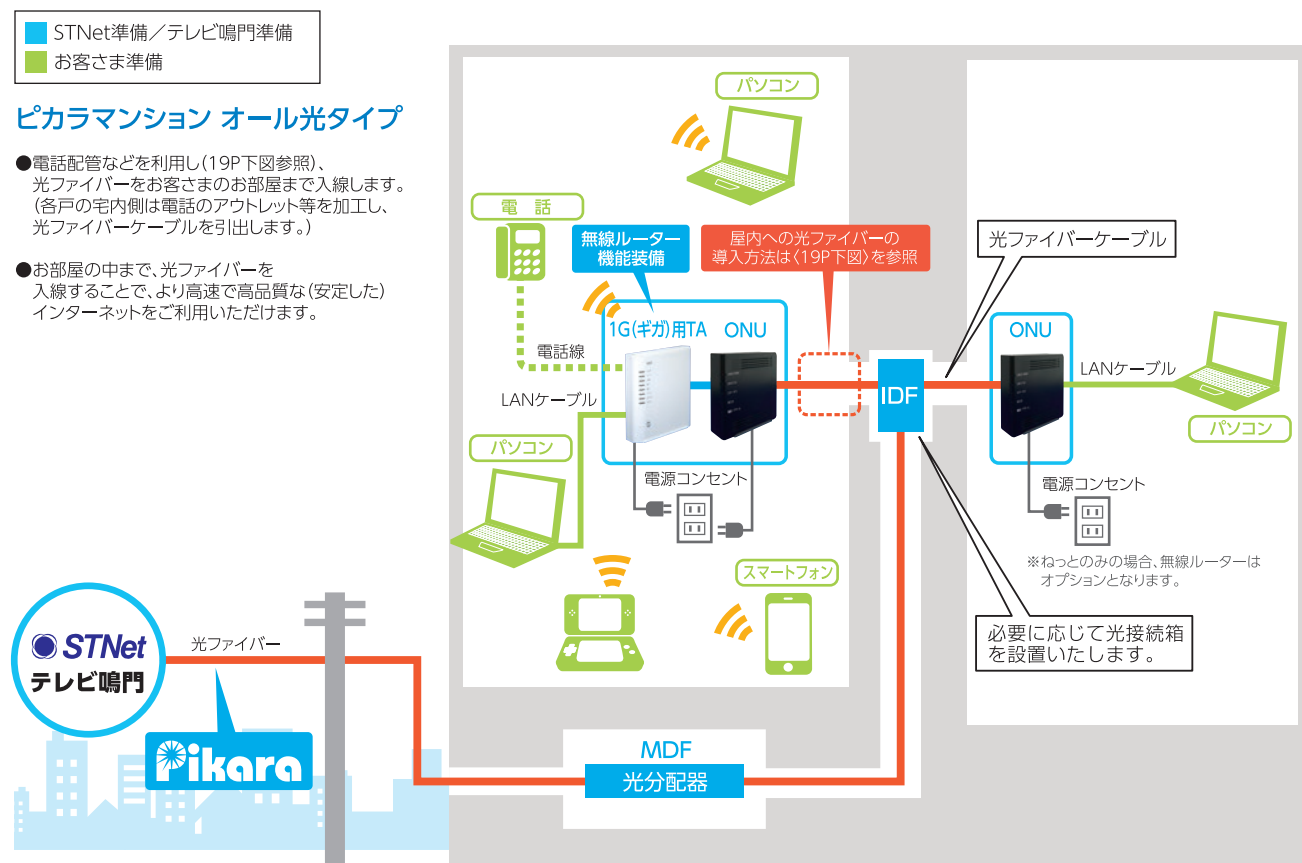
STNet準備／テレビ鳴門準備
お客さま準備

ピカラマンション オール光タイプ

●電話配管などを利用し（19P下図参照）、光ファイバーをお客さまのお部屋まで入線します。（各戸の宅内側は電話のアウトレット等を加工し、光ファイバーケーブルを引出します。）

●お部屋の中まで、光ファイバーを入線することで、より高速で高品質な（安定した）インターネットをご利用いただけます。

パソコン
電 話
無線ルーター機能装備
屋内への光ファイバーの導入方法は〈19P下図〉を参照
光ファイバーケーブル
1G（ギガ）用TA
ONU
電話線
LANケーブル
IDF
ONU
LANケーブル
パソコン
パソコン
電源コンセント
電源コンセント
※ねっとのみの場合、無線ルーターはオプションとなります。
スマートフォン
必要に応じて光接続箱を設置いたします。
STNet
テレビ鳴門
光ファイバー
Pikara
MDF
光分配器